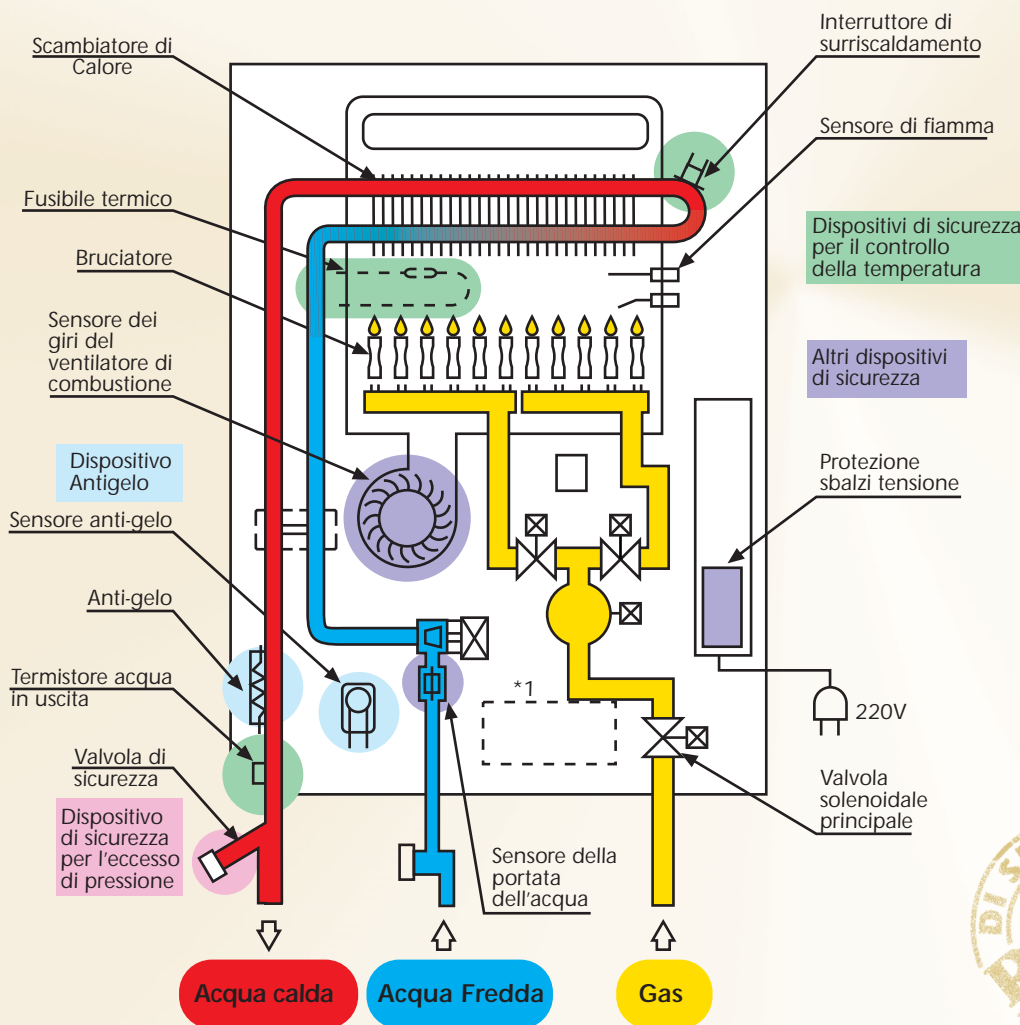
Scambiatore di Calore

Fusibile termico

Bruciatore

Sensore dei giri del ventilatore di combustione

Dispositivo Antigelo

Sensore anti-gelo

Anti-gelo

Termistore acqua in uscita

Valvola di sicurezza

Dispositivo di sicurezza per l'eccesso di pressione

Interruttore di surriscaldamento

Sensore di fiamma

Dispositivi di sicurezza per il controllo della temperatura

Altri dispositivi di sicurezza

Protezione sbalzi tensione

220V

Valvola solenoidale principale

*1

Sensore della portata dell'acqua

Acqua calda

Acqua Fredda

Gas